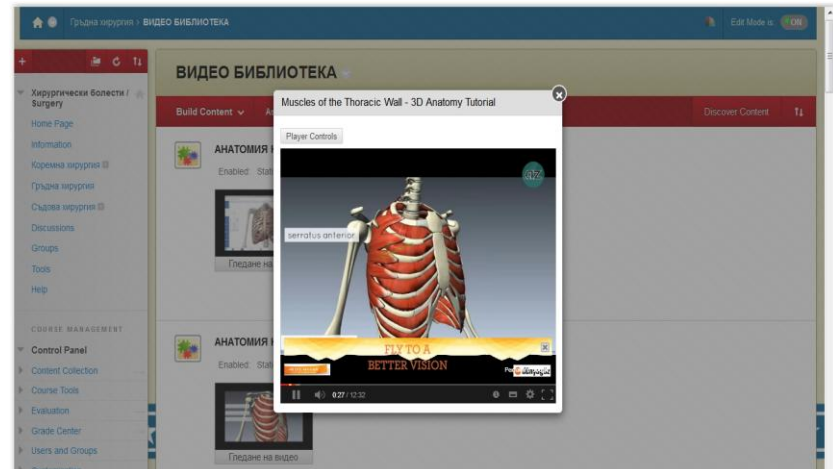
Гръдна хирургия > ВИДЕО БИБЛИОТЕКА

Edit Mode is: ON

Хирургически болести / Surgery

Home Page
Information
Коремна хирургия
Гръдна хирургия
Съдова хирургия
Discussions
Groups
Tools
Help

COURSE MANAGEMENT

Control Panel
Content Collection
Course Tools
Evaluation
Grade Center
Users and Groups

ВИДЕО БИБЛИОТЕКА

Build Content
Discover Content

АНАТОМИЯ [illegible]
Enabled: Stat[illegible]
Гледане на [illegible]

АНАТОМИЯ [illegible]
Enabled: Stat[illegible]
Гледане на видео

Muscles of the Thoracic Wall - 3D Anatomy Tutorial

Player Controls

serratus anterior

FLY TO A BETTER VISION

0:27 / 12:32